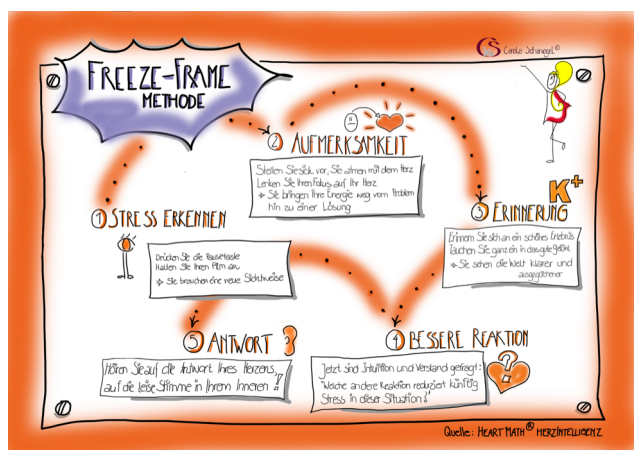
Freeze-Frame Methode

Carola Schanagel©

2 Aufmerksamkeit

Stellen Sie sich vor, Sie atmen mit dem Herz
Lenken Sie Ihren Fokus auf Ihr Herz
→ Sie bringen Ihre Energie weg vom Problem hin zu einer Lösung

1 Stress erkennen

Drücken Sie die Pausetaste
Halten Sie Ihren Film an.
→ Sie brauchen eine neue Sichtweise

3 Erinnerung

K+

Erinnern Sie sich an ein schönes Erlebnis
Tauchen Sie ganz ein in das gute Gefühl.
→ Sie sehen die Welt klarer und ausgeglichener

5 Antwort

?

Hören Sie auf die Antwort Ihres Herzens, auf die leise Stimme in Ihrem Inneren!

4 Bessere Reaktion

Jetzt sind Intuition und Verstand gefragt:
"Welche andere Reaktion reduziert künftig Stress in dieser Situation?"

?

Quelle: Heart Math® Herzintelligenz